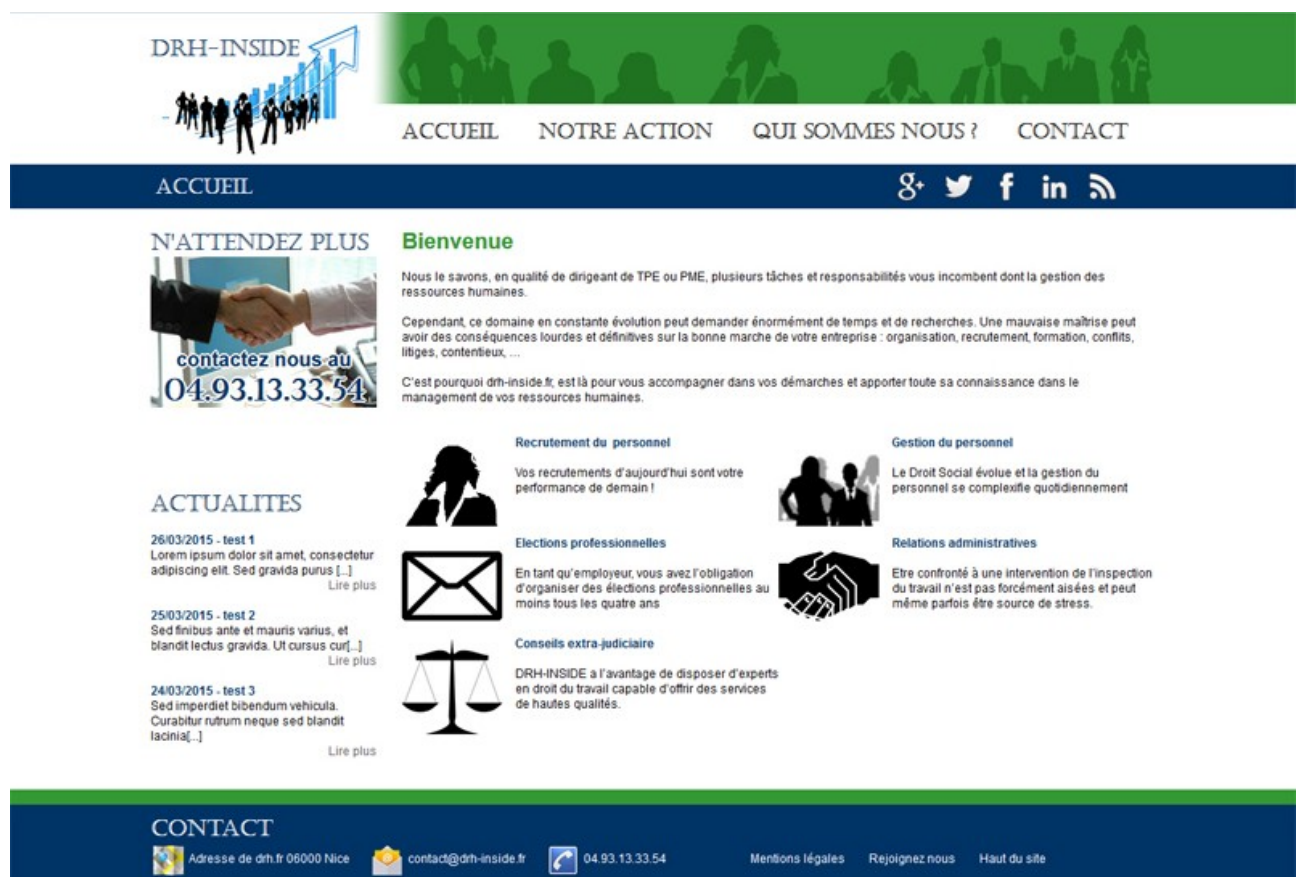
DRH-INSIDE

ACCUEIL NOTRE ACTION QUI SOMMES NOUS ? CONTACT

ACCUEIL

N'ATTENDEZ PLUS

contactez nous au
04.93.13.33.54

Bienvenue

Nous le savons, en qualité de dirigeant de TPE ou PME, plusieurs tâches et responsabilités vous incombent dont la gestion des ressources humaines.

Cependant, ce domaine en constante évolution peut demander énormément de temps et de recherches. Une mauvaise maîtrise peut avoir des conséquences lourdes et définitives sur la bonne marche de votre entreprise : organisation, recrutement, formation, conflits, litiges, contentieux, ...

C'est pourquoi drh-inside.fr, est là pour vous accompagner dans vos démarches et apporter toute sa connaissance dans le management de vos ressources humaines.

Recrutement du personnel

Vos recrutements d'aujourd'hui sont votre performance de demain !

Gestion du personnel

Le Droit Social évolue et la gestion du personnel se complexifie quotidiennement

Elections professionnelles

En tant qu'employeur, vous avez l'obligation d'organiser des élections professionnelles au moins tous les quatre ans

Relations administratives

Etre confronté à une intervention de l'inspection du travail n'est pas forcément aisées et peut même parfois être source de stress.

Conseils extra-judiciaire

DRH-INSIDE a l'avantage de disposer d'experts en droit du travail capable d'offrir des services de hautes qualités.

ACTUALITES

26/03/2015 - test 1
Lorem ipsum dolor sit amet, consectetur adipiscing elit. Sed gravida purus [...]
Lire plus

25/03/2015 - test 2
Sed finibus ante et mauris varius, et blandit lectus gravida. Ut cursus cur[...]
Lire plus

24/03/2015 - test 3
Sed imperdiet bibendum vehicula. Curabitur rutrum neque sed blandit lacinia[...]
Lire plus

CONTACT

Adresse de drh.fr 06000 Nice contact@drh-inside.fr 04.93.13.33.54 Mentions légales Rejoignez nous Haut du site